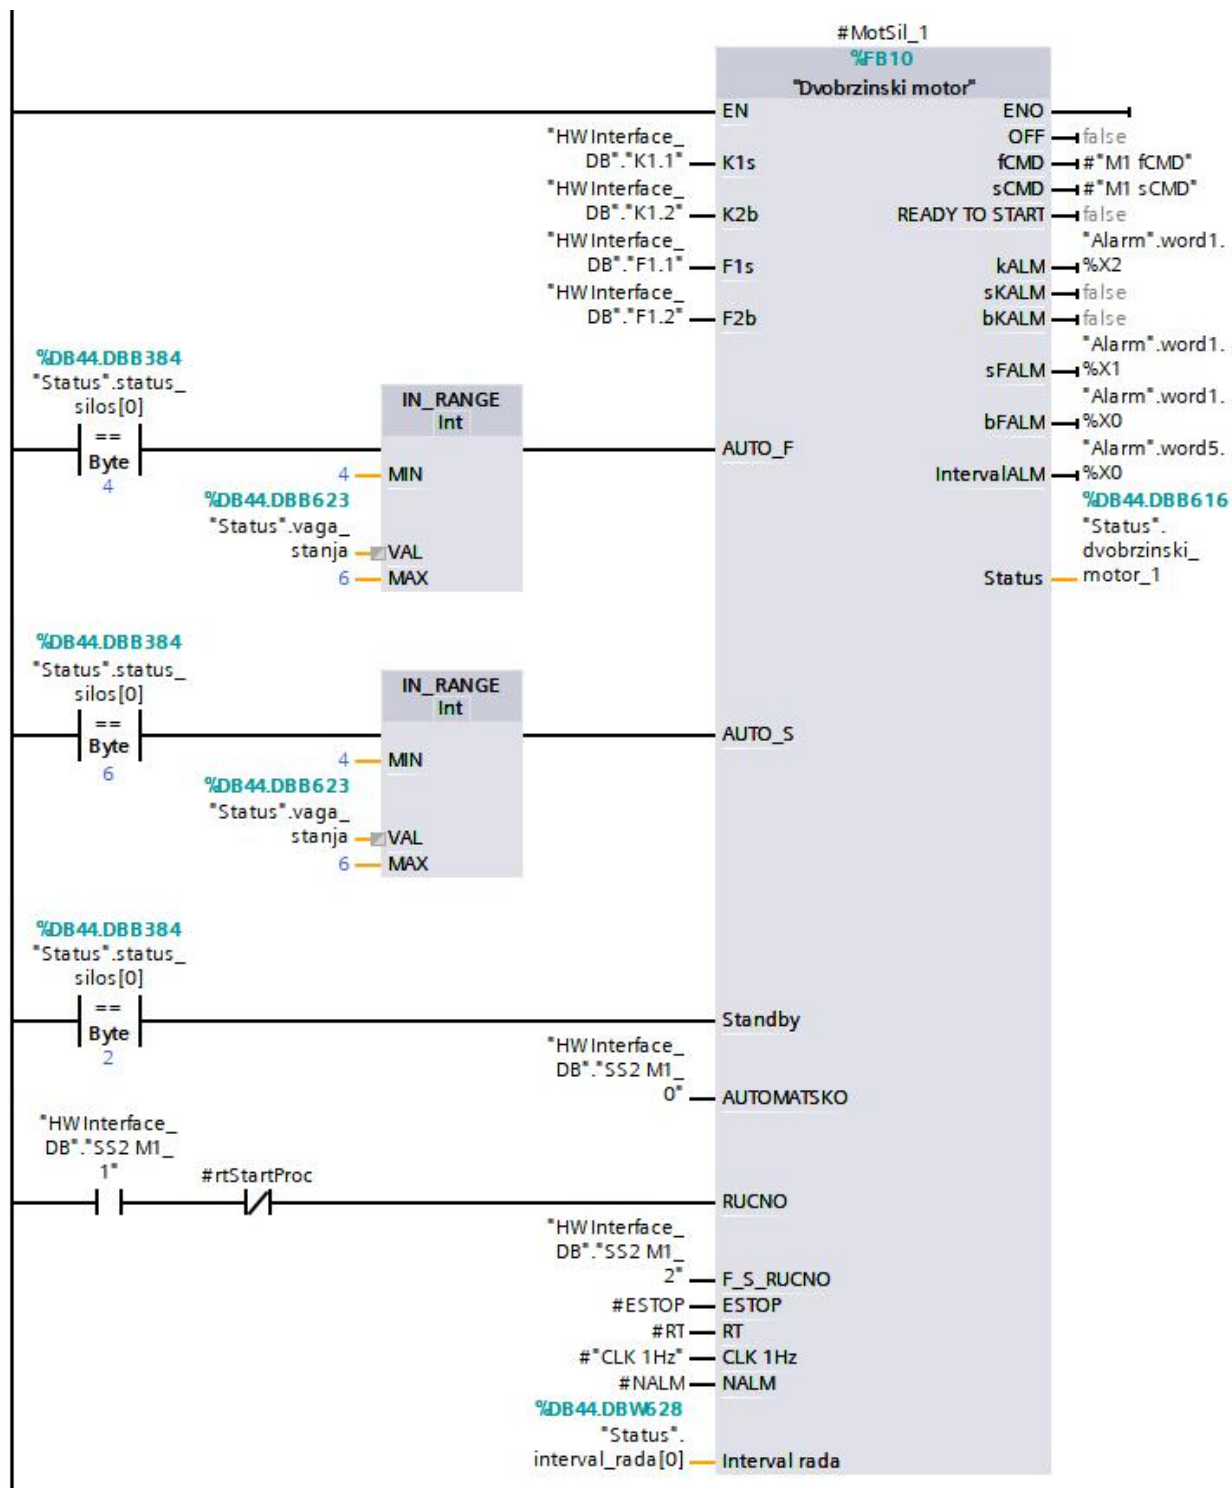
#MotSil_1
%FB10
"Dvobrzinski motor"

EN
ENO

"HW Interface_ DB"."K1.1" K1s
OFF false
fCMD #"M1 fCMD"
"HW Interface_ DB"."K1.2" K2b
sCMD #"M1 sCMD"
READY TO START false
"HW Interface_ DB"."F1.1" F1s
"Alarm".word1.
kALM %X2
"HW Interface_ DB"."F1.2" F2b
sKALM false
bKALM false
"Alarm".word1.
sFALM %X1
"Alarm".word1.
bFALM %X0
"Alarm".word5.
IntervalALM %X0
%DB44.DBB616
"Status". dvobrzinski_ motor_1
Status

%DB44.DBB384
"Status".status_ silos[0]
==
Byte
4

IN_RANGE
Int
4 MIN
%DB44.DBB623
"Status".vaga_ stanja VAL
6 MAX

AUTO_F

%DB44.DBB384
"Status".status_ silos[0]
==
Byte
6

IN_RANGE
Int
4 MIN
%DB44.DBB623
"Status".vaga_ stanja VAL
6 MAX

AUTO_S

%DB44.DBB384
"Status".status_ silos[0]
==
Byte
2

Standby

"HW Interface_ DB"."SS2 M1_ 0" AUTOMATSKO

"HW Interface_ DB"."SS2 M1_ 1"
#rtStartProc
RUCNO

"HW Interface_ DB"."SS2 M1_ 2" F_S_RUCNO
#ESTOP ESTOP
#RT RT
#"CLK 1Hz" CLK 1Hz
#NALM NALM
%DB44.DBW628
"Status". interval_rada[0] Interval rada